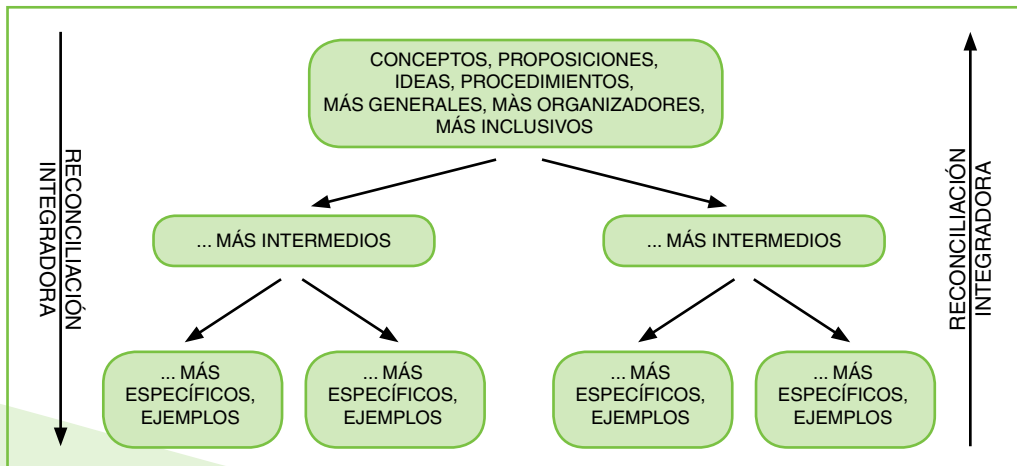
RECONCILIACIÓN INTEGRADORA

CONCEPTOS, PROPOSICIONES, IDEAS, PROCEDIMIENTOS, MÁS GENERALES, MÀS ORGANIZADORES, MÁS INCLUSIVOS

RECONCILIACIÓN INTEGRADORA

... MÁS INTERMEDIOS

... MÁS INTERMEDIOS

... MÁS ESPECÍFICOS, EJEMPLOS

... MÁS ESPECÍFICOS, EJEMPLOS

... MÁS ESPECÍFICOS, EJEMPLOS

... MÁS ESPECÍFICOS, EJEMPLOS